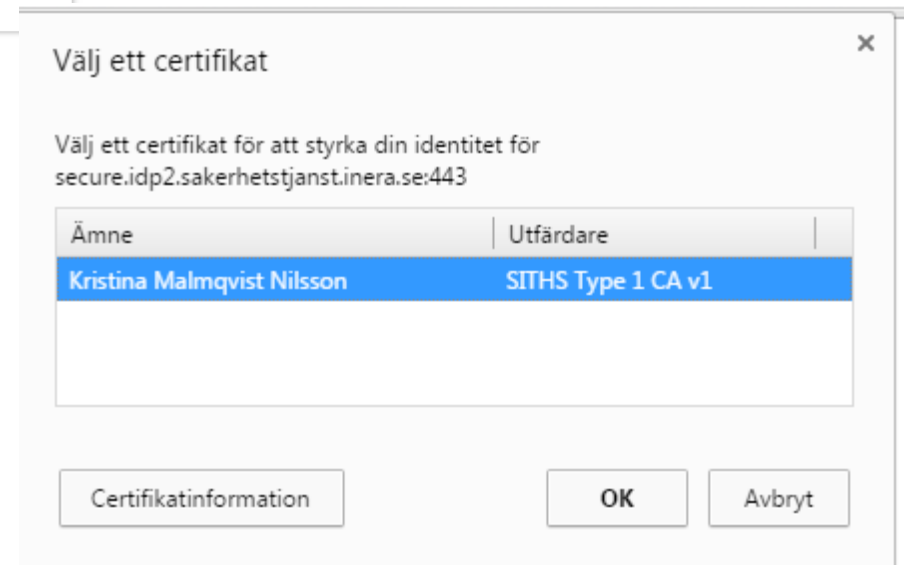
Välj ett certifikat

×

Välj ett certifikat för att styrka din identitet för secure.idp2.sakerhetstjanst.inera.se:443

| Ämne | Utfärdare |
|---|---|
| Kristina Malmqvist Nilsson | SITHS Type 1 CA v1 |

Certifikatinformation

OK

Avbryt